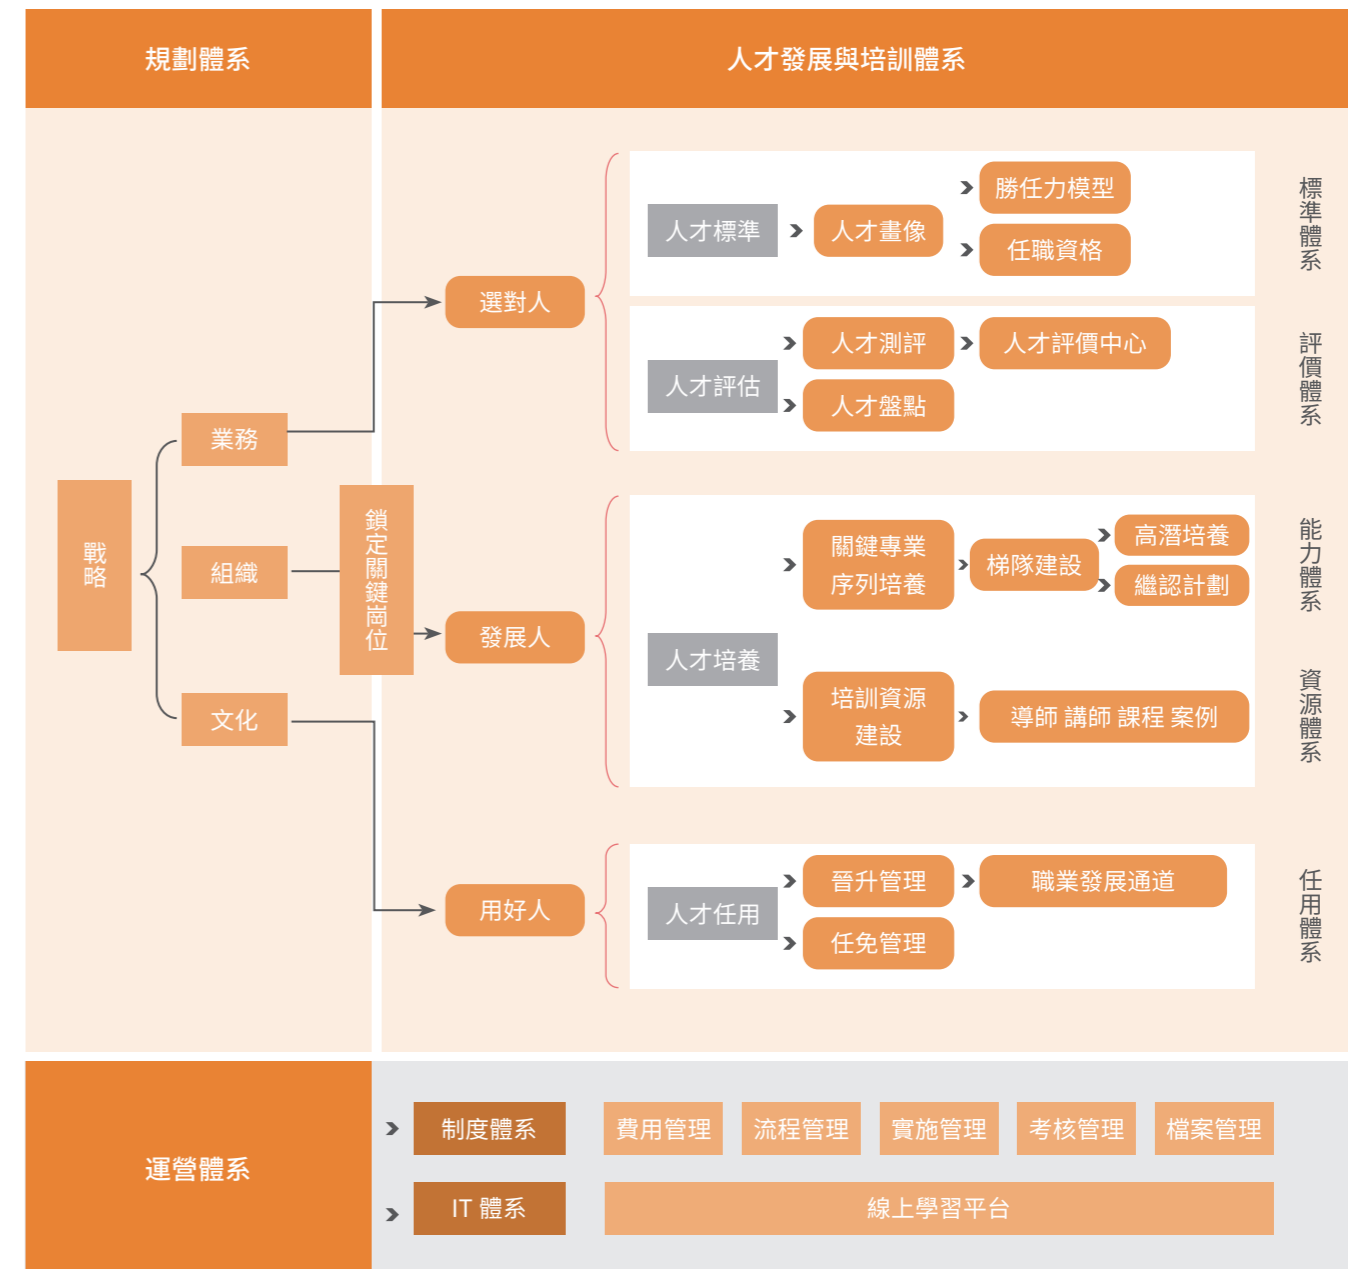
規劃體系

人才發展與培訓體系

戰略

業務

組織

文化

鎖定關鍵崗位

選對人

發展人

用好人

人才標準

人才畫像

勝任力模型

任職資格

標準體系

人才評估

人才測評

人才評價中心

人才盤點

評價體系

人才培養

關鍵專業序列培養

梯隊建設

高潛培養

繼認計劃

能力體系

培訓資源建設

導師 講師 課程 案例

資源體系

人才任用

晉升管理

職業發展通道

任免管理

任用體系

運營體系

制度體系

費用管理

流程管理

實施管理

考核管理

檔案管理

IT 體系

線上學習平台